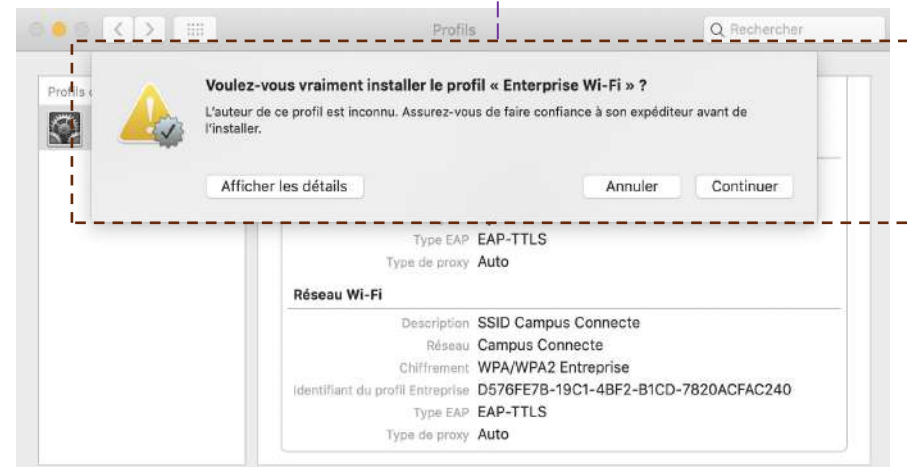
Profils

Rechercher

Profils

Voulez-vous vraiment installer le profil « Enterprise Wi-Fi » ?

L'auteur de ce profil est inconnu. Assurez-vous de faire confiance à son expéditeur avant de l'installer.

Afficher les détails

Annuler

Continuer

Type EAP EAP-TTLS

Type de proxy Auto

Réseau Wi-Fi

Description SSID Campus Connecte

Réseau Campus Connecte

Chiffrement WPA/WPA2 Entreprise

Identifiant du profil Entreprise D576FE7B-19C1-4BF2-B1CD-7820ACFAC240

Type EAP EAP-TTLS

Type de proxy Auto